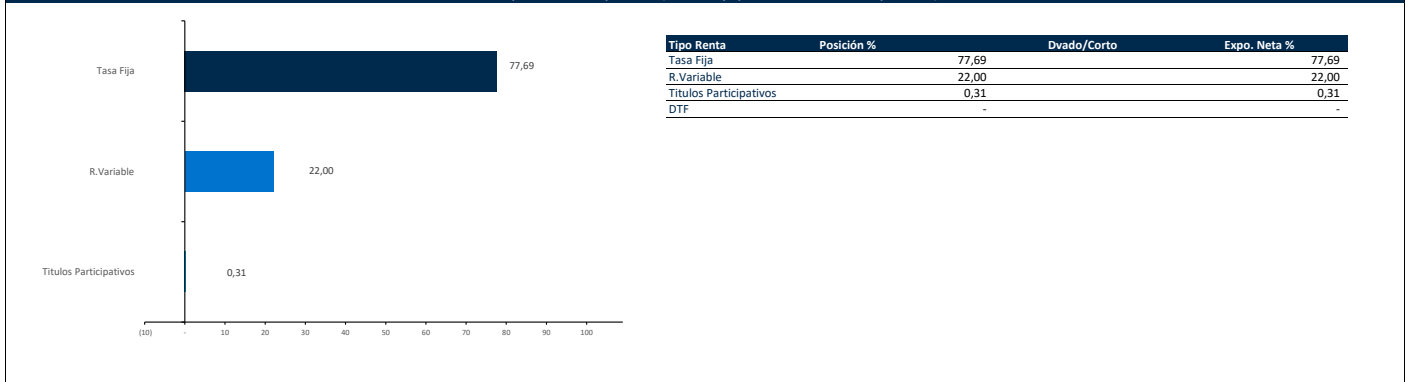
Tasa Fija
77,69
R.Variable
22,00
Titulos Participativos
0,31
(10) - 10 20 30 40 50 60 70 80 90 100

| Tipo Renta | Posición % | Dvado/Corto | Expo. Neta % |
|---|---|---|---|
| Tasa Fija | 77,69 | | 77,69 |
| R.Variable | 22,00 | | 22,00 |
| Titulos Participativos | 0,31 | | 0,31 |
| DTF | - | | - |